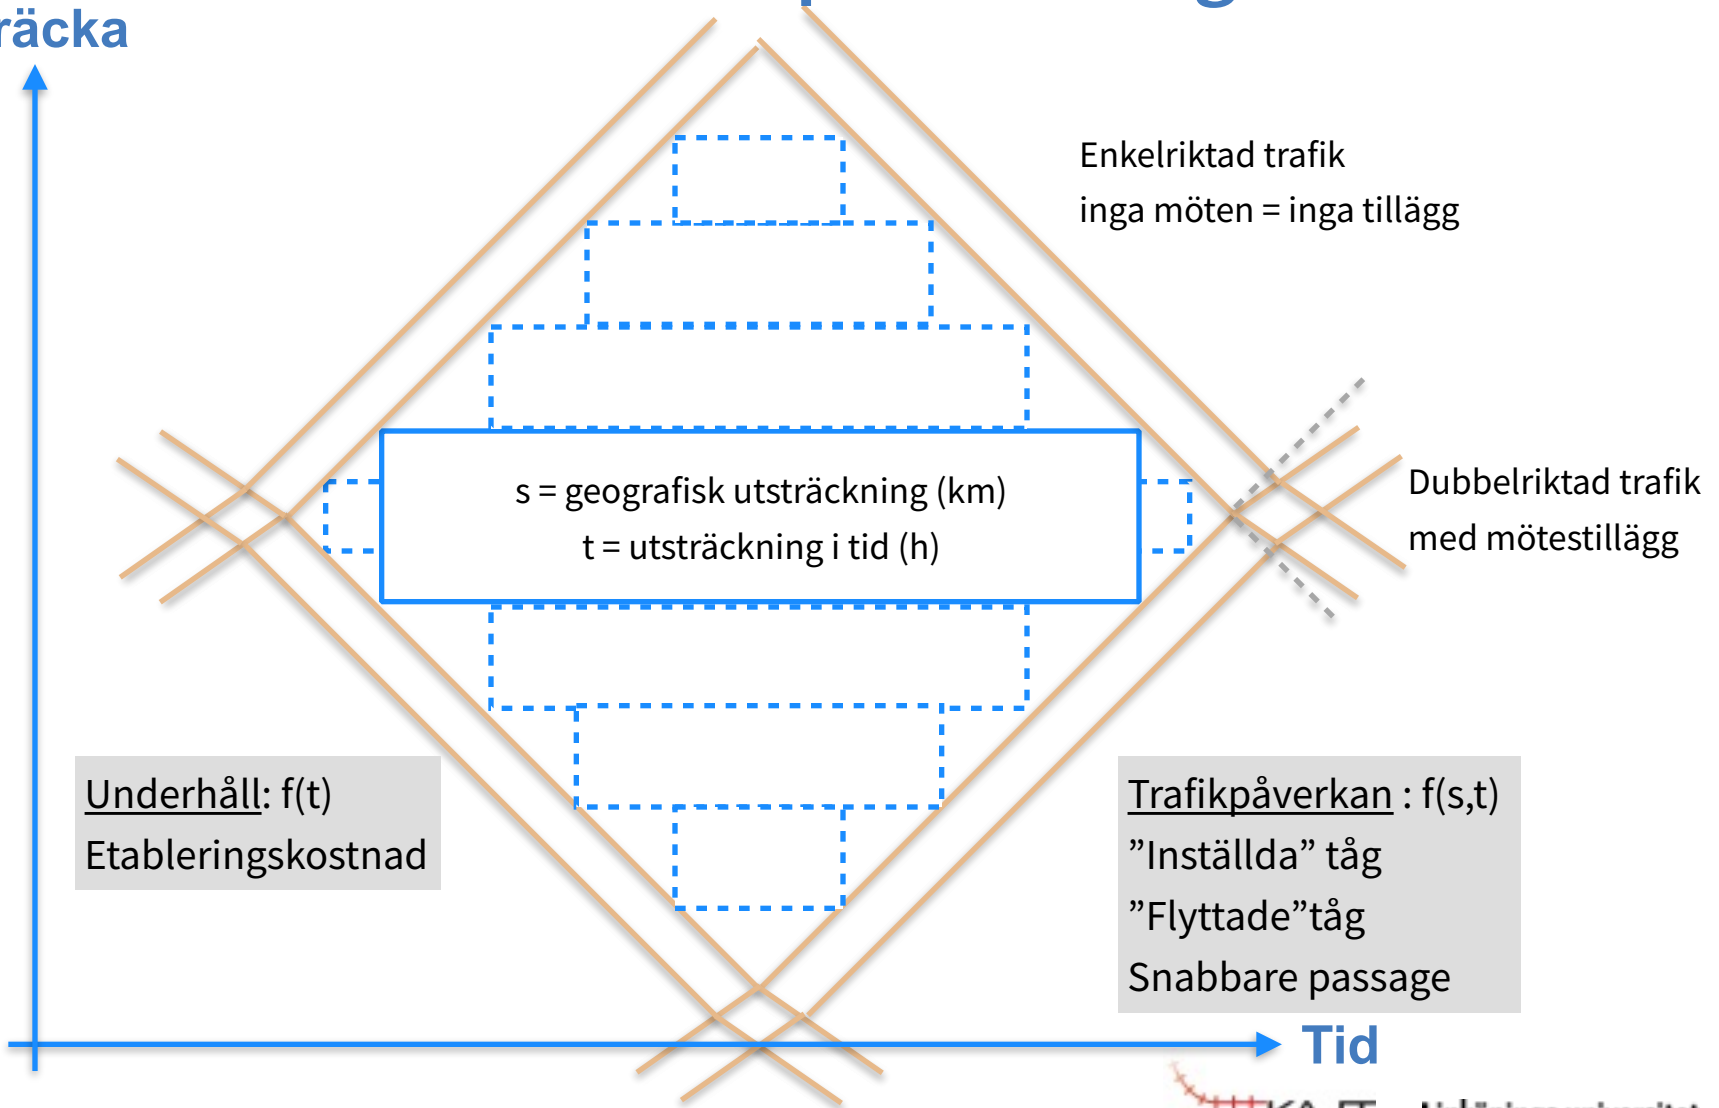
räcka

Enkelriktad trafik
inga möten = inga tillägg

s = geografisk utsträckning (km)
t = utsträckning i tid (h)

Dubbelriktad trafik
med mötestillägg

Underhåll: f(t)
Etableringskostnad

Trafikpåverkan : f(s,t)
”Inställda” tåg
”Flyttade”tåg
Snabbare passage

Tid

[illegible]